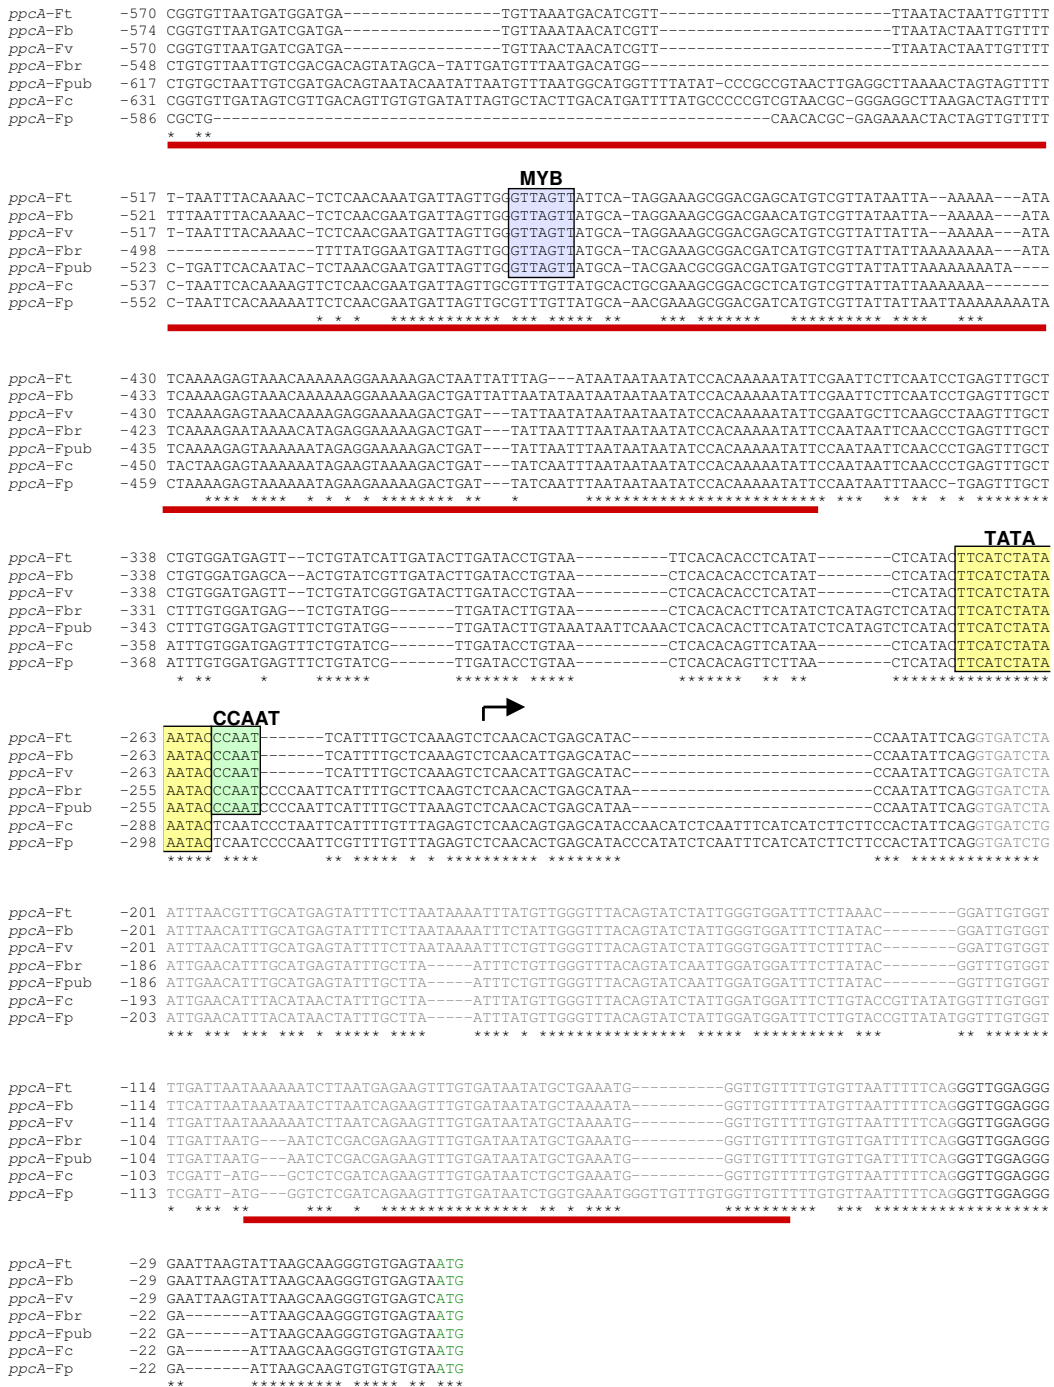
ppcA-Ft -570 CGGTGTTAATGATGGATGA------------------TGTTAAATGACATCGTT---------------------------TTAATACTAATTGTTTT
ppcA-Fb -574 CGGTGTTAATGATCGATGA------------------TGTTAAATAACATCGTT---------------------------TTAATACTAATTGTTTT
ppcA-Fv -570 CGGTGTTAATGATCGATGA------------------TGTTAACTAACATCGTT---------------------------TTAATACTAATTGTTTT
ppcA-Fbr -548 CTGTGTTAATTGTCGACGACAGTATAGCA-TATTGATGTTTAATGACATGG-----------------------------TTAATACTAATTGTTTT
ppcA-Fpub -617 CTGTGCTAATTGTCGATGACAGTAATACAATATTAATGTTTAATGGCATGGTTTTATAT-CCCGCCGTAACTTGAGGCTTAAAACTAGTAGTTTT
ppcA-Fc -631 CGGTGTTGATAGTCGTTGACAGTTGTGTGATATTAGTGCTACTTGACATGATTTTATGCCCCCGTCGTAACGC-GGGAGGCTTAAGACTAGTTTT
ppcA-Fp -586 CGCTG--------------------------------------------------------------CAACACGC-GAGAAAACTACTAGTTGTTTT
* **

MYB

ppcA-Ft -517 T-TAATTTACAAAAC-TCTCAACAAATGATTAGTTGGTTAGTTATTCA-TAGGAAAGCGGACGAGCATGTCGTTATAATTA--AAAAA---ATA
ppcA-Fb -521 TTTAATTTACAAAAC-TCTCAACGAATGATTAGTTGGTTAGTTATGCA-TAGGAAAGCGGACGAACATGTCGTTATAATTA--AAAAA---ATA
ppcA-Fv -517 T-TAATTTACAAAAC-TCTCAACGAATGATTAGTTGGTTAGTTATGCA-TAGGAAAGCGGACGAGCATGTCGTTATATTA--AAAAA---ATA
ppcA-Fbr -498 ----------------TTTTATGGAATGATTAGTTGGTTAGTTATGCA-TACGAAAGCGGACGATCATGTCGTTATATTAAAAAAAA---ATA
ppcA-Fpub -523 C-TGATTCACAATAC-TCTAAACGAATGATTAGTTGGTTAGTTATGCA-TACGAACGCGGACGATGATGTCGTTATATTAAAAAAAATA----
ppcA-Fc -537 C-TAATTCACAAAGTTCTCAACGAATGATTAGTTGCGTTTGTTATGCACTGCGAAAGCGGACGCTCATGTCGTTATATTAAAAAAA-------
ppcA-Fp -552 C-TAATTCACAAAAATTCTCAACGAATGATTAGTTGCGTTTGTTATGCA-AACGAAAGCGGACGATCATGTCGTTATATTAATTAAAAAAAATA
* * * ************ *** ***** ** *** ******* ********** **** ***

ppcA-Ft -430 TCAAAAGAGTAAACAAAAAAGGAAAAAGACTAATTATTTAG---ATAATAATAATATCCACAAAAATATTCGAATTCTTCAATCCTGAGTTTGCT
ppcA-Fb -433 TCAAAAGAGTAAACAAAAAAGGAAAAAGACTGATTATTAATATAATAATAATAATATCCACAAAAATATTCGAATTCTTCAATCCTGAGTTTGCT
ppcA-Fv -430 TCAAAAGAGTAAACAAAACAAAGAGGAAAAAGACTGAT---TATTAATAATAATATCCACAAAAATATTCGAATGCTTCAAGCCTAGGTTTGCT
ppcA-Fbr -423 TCAAAAGAGTAAAACATAGAGGAAAAAGACTGAT---TATTAATTTAATAATATCCACAAAAATATTCCAATAATTCAACCCTGAGTTTGCT
ppcA-Fpub -435 TCAAAAGAGTAAAAAATAGAGGAAAAAGACTGAT---TATTAATTTAATAATAATATCCACAAAAATATTCCAATAATTCAACCCTGAGTTTGCT
ppcA-Fc -450 TACTAAGAGTAAAAAATAGAAGTAAAAGACTGAT---TATCAATTTAATAATAATATCCACAAAAATATTCCAATAATTCAACCCTGAGTTTGCT
ppcA-Fp -459 CTAAAAGAGTAAAAAATAGAAGAAAAAGACTGAT---TATCAATTTAATAATAATATCCACAAAAATATTCCAATAATTCAACC-TGAGTTTGCT
**** **** * * * * ******** ** * ************************* *** ** ** * * ********

TATA

ppcA-Ft -338 CTGTGGATGAGTT--TCTGTATCATTGATACTTGATACCTGTAA----------TTCACACACCTCATAT--------CTCATACTTCATCTATA
ppcA-Fb -338 CTGTGGATGAGCA--ACTGTATCGTTGATACTTGATACCTGTAA----------CTCACACACCTCATAT--------CTCATACTTCATCTATA
ppcA-Fv -338 CTGTGGATGAGTT--TCTGTATCGGTGATACTTGATACCTGTAA----------CTCACACACCTCATAT--------CTCATACTTCATCTATA
ppcA-Fbr -331 CTTTGTGGATGAG--TCTGTATGG-------TTGATACTTGTAA----------CTCACACACTTCATATCTCATAGTCTCATACTTCATCTATA
ppcA-Fpub -343 CTTTGTGGATGAGTTTCTGTATGG-------TTGATACTTGTAAATAATTCAAACTCACACACTTCATATCTCATAGTCTCATACTTCATCTATA
ppcA-Fc -358 ATTTGTGGATGAGTTTCTGTATCG-------TTGATACCTGTAA----------CTCACACAGTTCATAA--------CTCATACTTCATCTATA
ppcA-Fp -368 ATTTGTGGATGAGTTTCTGTATCG-------TTGATACCTGTAA----------CTCACACAGTTCTTAA--------CTCATACTTCATCTATA
* ** * ****** ******* ***** ******* ** ** *****************

CCAAT

ppcA-Ft -263 AATACCCAAT-------TCATTTTGCTCAAAGTCTCAACACTGAGCATAC--------------------------CCAATATTCAGGTGATCTA
ppcA-Fb -263 AATACCCAAT-------TCATTTTGCTCAAAGTCTCAACATTGAGCATAC--------------------------CCAATATTCAGGTGATCTA
ppcA-Fv -263 AATACCCAAT-------TCATTTTGCTCAAAGTCTCAACATTGAGCATAC--------------------------CCAATATTCAGGTGATCTA
ppcA-Fbr -255 AATACCCAATCCCAATTCATTTTGCTTCAAGTCTCAACACTGAGCATAA--------------------------CCAATATTCAGGTGATCTA
ppcA-Fpub -255 AATACCCAATCCCAATTCATTTTGCTTAAAGTCTCAACACTGAGCATAA--------------------------CCAATATTCAGGTGATCTA
ppcA-Fc -288 AATACTCAATCCCTAATTCATTTTGTTTAGAGTCTCAACAGTGAGCATACCAACATCTCAATTTCATCATCTTCTTCCACTATTCAGGTGATCTG
ppcA-Fp -298 AATACTCAATCCCCAATTCGTTTTGTTTAGAGTCTCAACACTGAGCATACCCATATCTCAATTTCATCATCTTCTTCCACTATTCAGGTGATCTG
***** **** ** ***** * * ********** ******** *** **************

ppcA-Ft -201 ATTTAACGTTTGCATGAGTATTTTCTTAATAAAATTTATGTTGGGTTTACAGTATCTATTGGGTGGATTTCTTAAAC--------GGATTGTGGT
ppcA-Fb -201 ATTTAACATTTGCATGAGTATTTTCTTAATAAAATTTATGTTGGGTTTACAGTATCTATTGGGTGGATTTCTTATAC--------GGATTGTGGT
ppcA-Fv -201 ATTTAACATTTGCATGAGTATTTTCTTAATAAAATTTCTGTTGGGTTTACAGTATCTATTGGGTGGATTTCTTTTAC--------GGATTGTGGT
ppcA-Fbr -186 ATTGAACATTTGCATGAGTATTTGCTTA-----ATTTCTGTTGGGTTTACAGTATCAATTGGATGGATTTCTTATAC--------GGTTTGTGGT
ppcA-Fpub -186 ATTGAACATTTGCATGAGTATTTGCTTA-----ATTTCTGTTGGGTTTACAGTATCAATTGGATGGATTTCTTATAC--------GGTTTGTGGT
ppcA-Fc -193 ATTGAACATTTACATAACTATTTGCTTA-----ATTTATGTTGGGTTTACAGTATCTATTGGATGGATTTCTTGTACCGTATATGGTTTGTGGT
ppcA-Fp -203 ATTGAACATTTACATAACTATTTGCTTA-----ATTTATGTTGGGTTTACAGTATCTATTGGATGGATTTCTTGTACCGTATATGGTTTGTGGT
*** *** *** *** * ***** **** **** * **************** ***** ********** *** ** *******

ppcA-Ft -114 TTGATTAATAAAAAATCTTAATGAGAAGTTTGTGATAATATGCTGAAATG-----------GGTTGTTTTTGTGTTAATTTTTCAGGGTTGGAGGG
ppcA-Fb -114 TTCATTAATAAATAATCTTAATCAGAAGTTTGTGATAATATGCTAAAATA-----------GGTTGTTTTTATGTTAATTTTTCAGGGTTGGAGGG
ppcA-Fv -114 TTGATTAATAAAAAATCTTAATCAGAAGTTTGTGATAATATGCTGAAATG-----------GGTTGTTTTTGTGTTAATTTTTCAGGGTTGGAGGG
ppcA-Fbr -104 TTGATTAATG---AATCTCGACGAGAAGTTTGTGATAATATGCTGAAATG-----------GGTTGTTTTTGTGTTGATTTTTCAGGGTTGGAGGG
ppcA-Fpub -104 TTGATTAATG---AATCTCGACGAGAAGTTTGTGATAATATGCTGAAATG-----------GGTTGTTTTTGTGTTGATTTTTCAGGGTTGGAGGG
ppcA-Fc -103 TCGATT-ATG---GCTCTCGATCAGAAGTTTGTGATAATCTGCTGAAATG-----------GGTTGTTTTTGTGTTAATTTTTCAGGGTTGGAGGG
ppcA-Fp -113 TCGATT-ATG---GGTCTCGATCAGAAGTTTGTGATAATCTGGTGAAATGGGTTGTTTGTGGTTGTTTTTGTGTTAATTTTTCAGGGTTGGAGGG
* *** ** *** * **************** ** * **** ********** *** *******************

ppcA-Ft -29 GAATTAAGTATTAAGCAAGGGTGTGAGTAATG
ppcA-Fb -29 GAATTAAGTATTAAGCAAGGGTGTGAGTAATG
ppcA-Fv -29 GAATTAAGTATTAAGCAAGGGTGTGAGTCATG
ppcA-Fbr -22 GA-------ATTAAGCAAGGGTGTGAGTAATG
ppcA-Fpub -22 GA-------ATTAAGCAAGGGTGTGAGTAATG
ppcA-Fc -22 GA-------ATTAAGCAAGGGTGTGTGTAATG
ppcA-Fp -22 GA-------ATTAAGCAAGTGTGTGTGTAATG
** ********** ***** ** ***